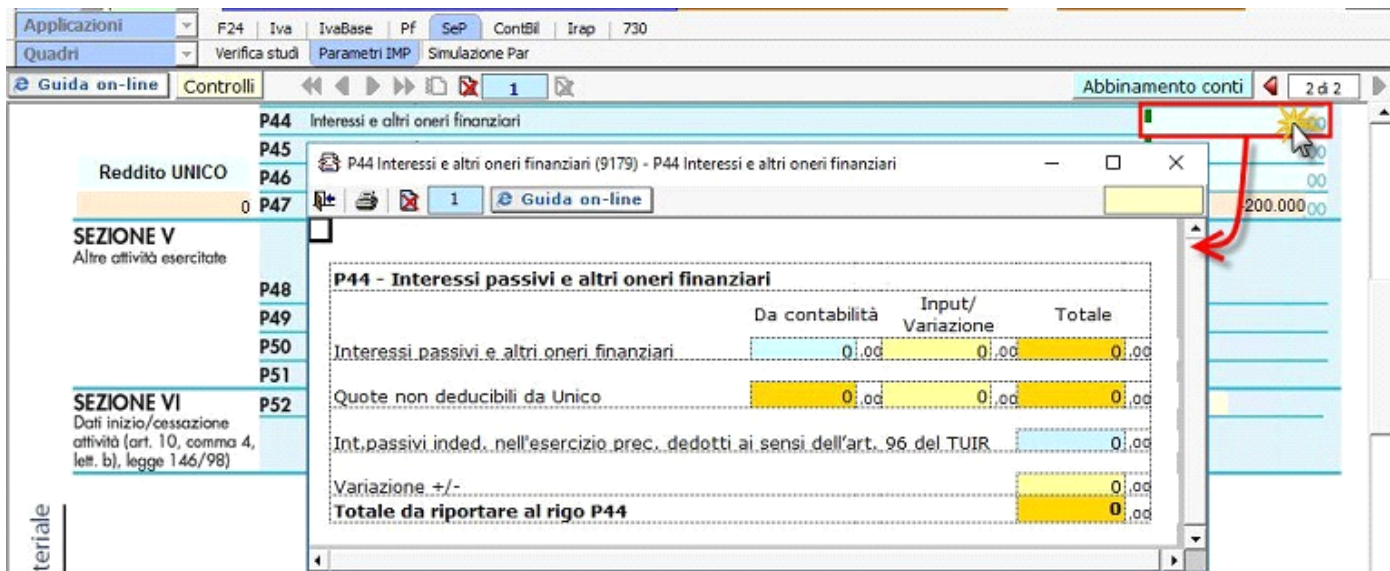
Applicazioni | F24 | Iva | IvaBase | Pf | SeP | ContBil | Irap | 730
Quadri | Verifica studi | Parametri IMP | Simulazione Par

Guida on-line | Controlli | 1 | Abbinamento conti | 2 di 2

P44 Interessi e altri oneri finanziari 00
P45 00
Reddito UNICO P46 00
0 P47 200.000 00

SEZIONE V
Altre attività esercitate
P48
P49
P50
P51
SEZIONE VI
Dati inizio/cessazione attività (art. 10, comma 4, lett. b), legge 146/98)
P52

teriale

P44 Interessi e altri oneri finanziari (9179) - P44 Interessi e altri oneri finanziari

1 | Guida on-line

P44 - Interessi passivi e altri oneri finanziari

| | Da contabilità | Input/ Variazione | Totale |
|---|---|---|---|
| Interessi passivi e altri oneri finanziari | 0 ,00 | 0 ,00 | 0 ,00 |
| Quote non deducibili da Unico | 0 ,00 | 0 ,00 | 0 ,00 |
| Int.passivi inded. nell'esercizio prec. dedotti ai sensi dell'art. 96 del TUIR | | | 0 ,00 |
| Variazione +/- | | | 0 ,00 |
| Totale da riportare al rigo P44 | | | 0 ,00 |